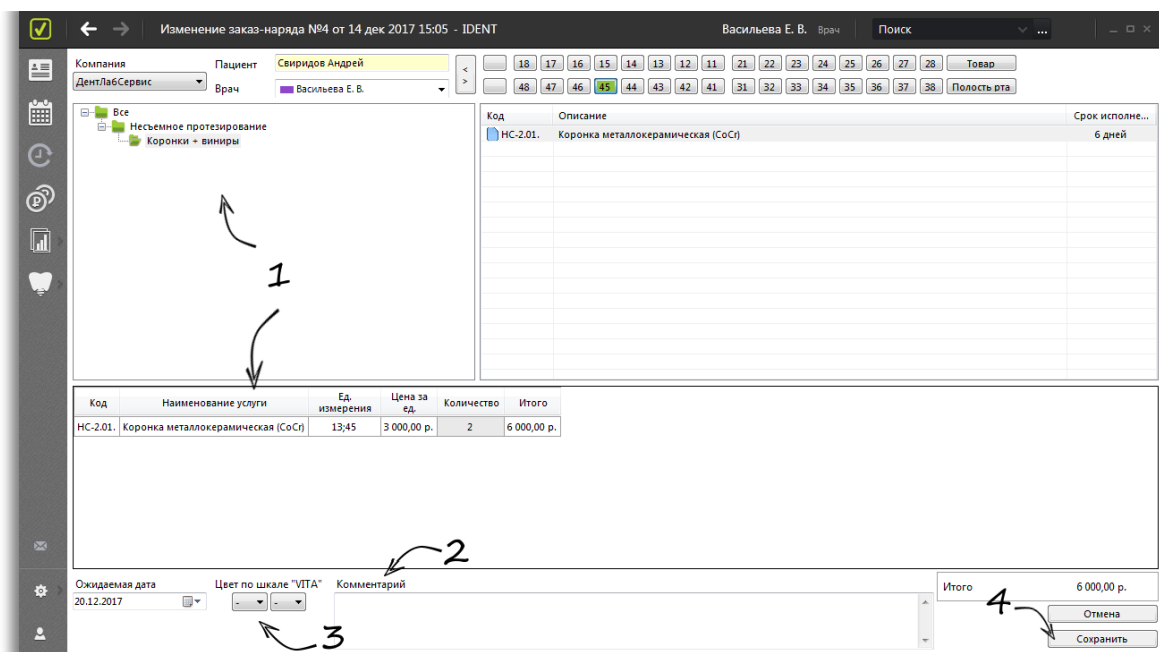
Изменение заказ-наряда №4 от 14 дек 2017 15:05 - IDENT

Васильева Е. В. Врач

Поиск

Компания
ДентЛабСервис

Пациент
Свиридов Андрей

Врач
Васильева Е. В.

18 17 16 15 14 13 12 11 21 22 23 24 25 26 27 28 Товар
48 47 46 45 44 43 42 41 31 32 33 34 35 36 37 38 Полость рта

Все
Несъемное протезирование
Коронки + виниры

| Код | Описание | Срок исполне... |
|---|---|---|
| НС-2.01. | Коронка металлокерамическая (CoCr) | 6 дней |

1

| Код | Наименование услуги | Ед. измерения | Цена за ед. | Количество | Итого |
|---|---|---|---|---|---|
| НС-2.01. | Коронка металлокерамическая (CoCr) | 13;45 | 3 000,00 р. | 2 | 6 000,00 р. |

2

Ожидаемая дата
20.12.2017

Цвет по шкале "VITA"
- -

Комментарий

3

Итого 6 000,00 р.

4

Отмена

Сохранить